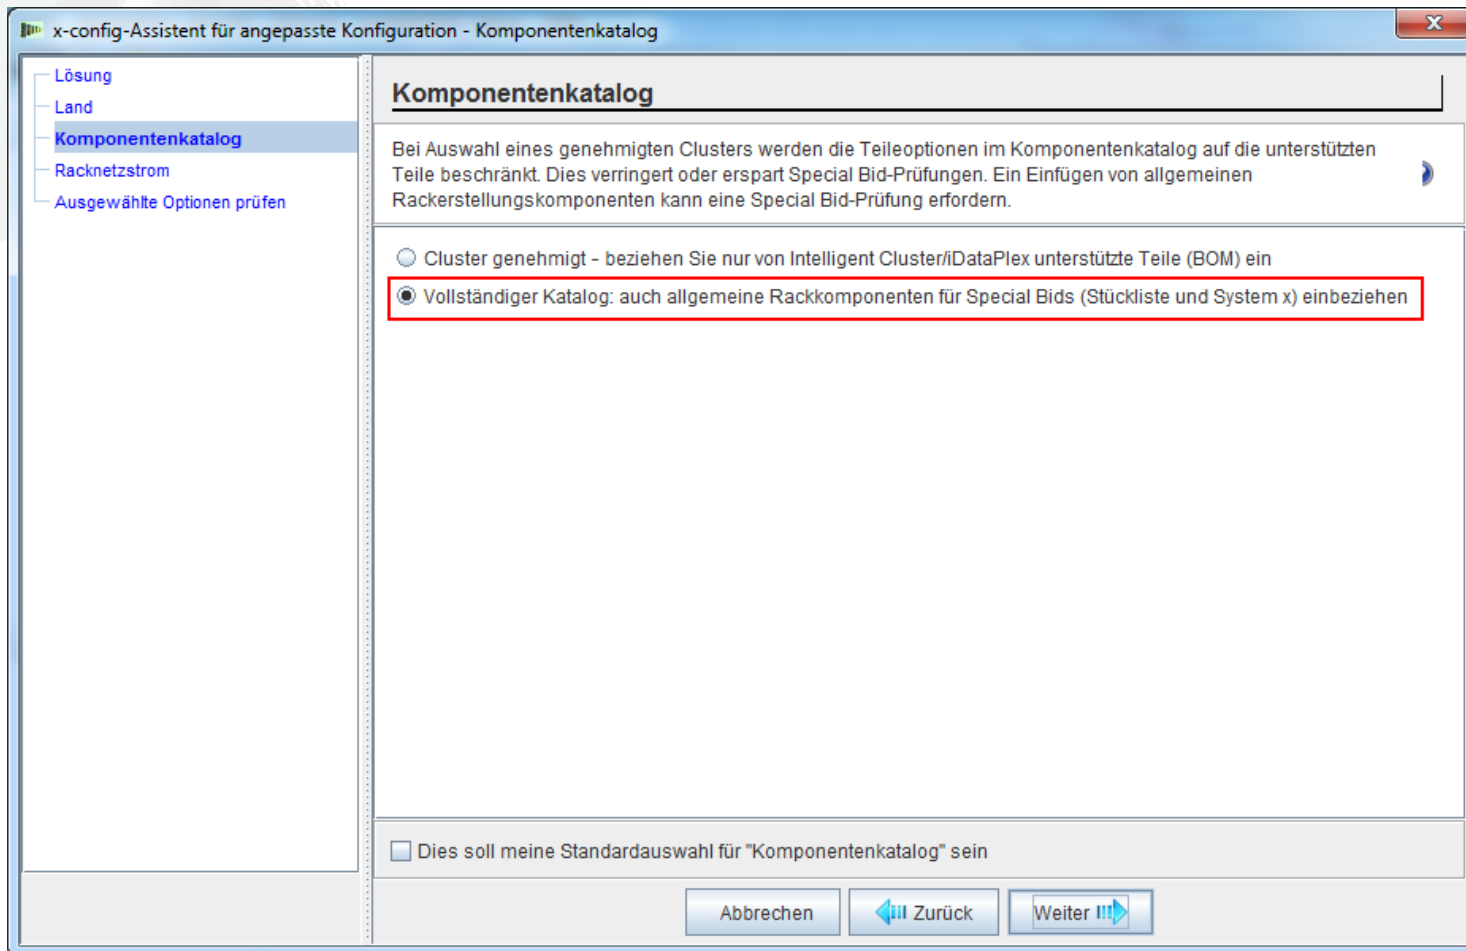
x-config-Assistent für angepasste Konfiguration - Komponentenkatalog

Lösung
Land
Komponentenkatalog
Racknetzstrom
Ausgewählte Optionen prüfen

Komponentenkatalog

Bei Auswahl eines genehmigten Clusters werden die Teileoptionen im Komponentenkatalog auf die unterstützten Teile beschränkt. Dies verringert oder erspart Special Bid-Prüfungen. Ein Einfügen von allgemeinen Rackerstellungskomponenten kann eine Special Bid-Prüfung erfordern.

Cluster genehmigt - beziehen Sie nur von Intelligent Cluster/iDataPlex unterstützte Teile (BOM) ein

Vollständiger Katalog: auch allgemeine Rackkomponenten für Special Bids (Stückliste und System x) einbeziehen

Dies soll meine Standardauswahl für "Komponentenkatalog" sein

Abbrechen
Zurück
Weiter